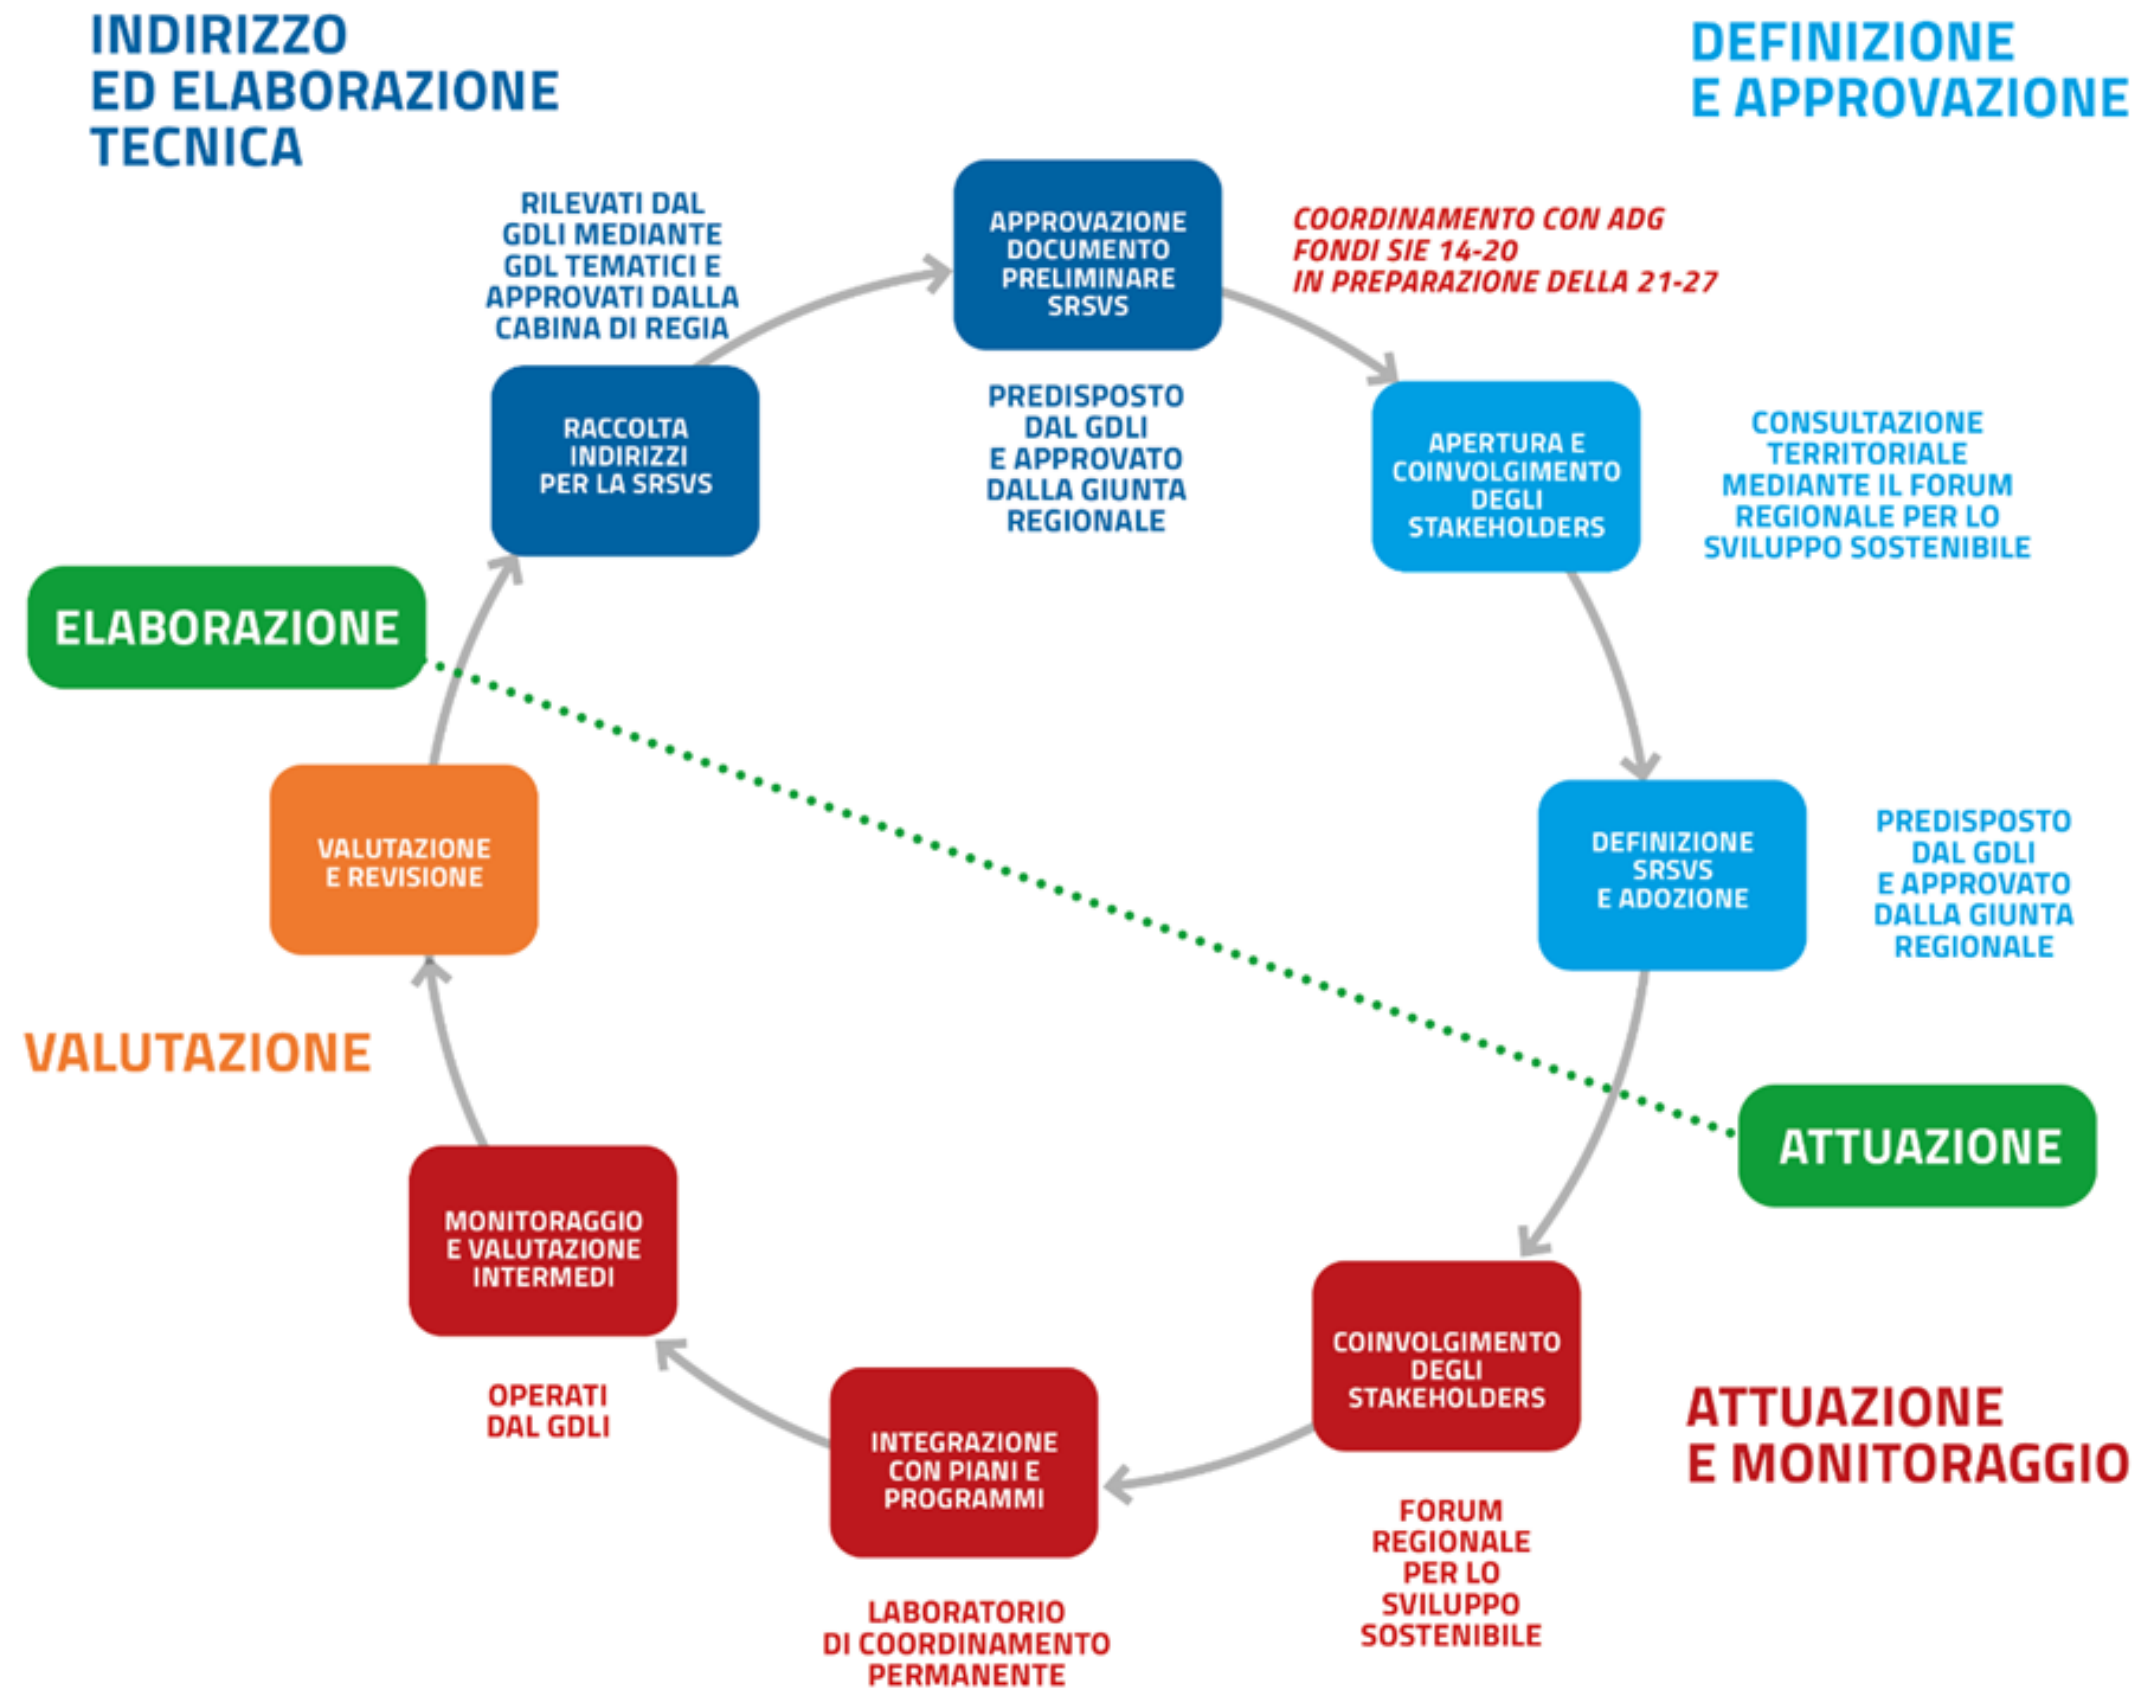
INDIRIZZO ED ELABORAZIONE TECNICA

DEFINIZIONE E APPROVAZIONE

RILEVATI DAL GDLI MEDIANTE GDL TEMATICI E APPROVATI DALLA CABINA DI REGIA

APPROVAZIONE DOCUMENTO PRELIMINARE SRSVS

COORDINAMENTO CON ADG FONDI SIE 14-20 IN PREPARAZIONE DELLA 21-27

RACCOLTA INDIRIZZI PER LA SRSVS

PREDISPOSTO DAL GDLI E APPROVATO DALLA GIUNTA REGIONALE

APERTURA E COINVOLGIMENTO DEGLI STAKEHOLDERS

CONSULTAZIONE TERRITORIALE MEDIANTE IL FORUM REGIONALE PER LO SVILUPPO SOSTENIBILE

ELABORAZIONE

DEFINIZIONE SRSVS E ADOZIONE

PREDISPOSTO DAL GDLI E APPROVATO DALLA GIUNTA REGIONALE

VALUTAZIONE E REVISIONE

VALUTAZIONE

ATTUAZIONE

MONITORAGGIO E VALUTAZIONE INTERMEDI

COINVOLGIMENTO DEGLI STAKEHOLDERS

ATTUAZIONE E MONITORAGGIO

OPERATI DAL GDLI

INTEGRAZIONE CON PIANI E PROGRAMMI

FORUM REGIONALE PER LO SVILUPPO SOSTENIBILE

LABORATORIO DI COORDINAMENTO PERMANENTE